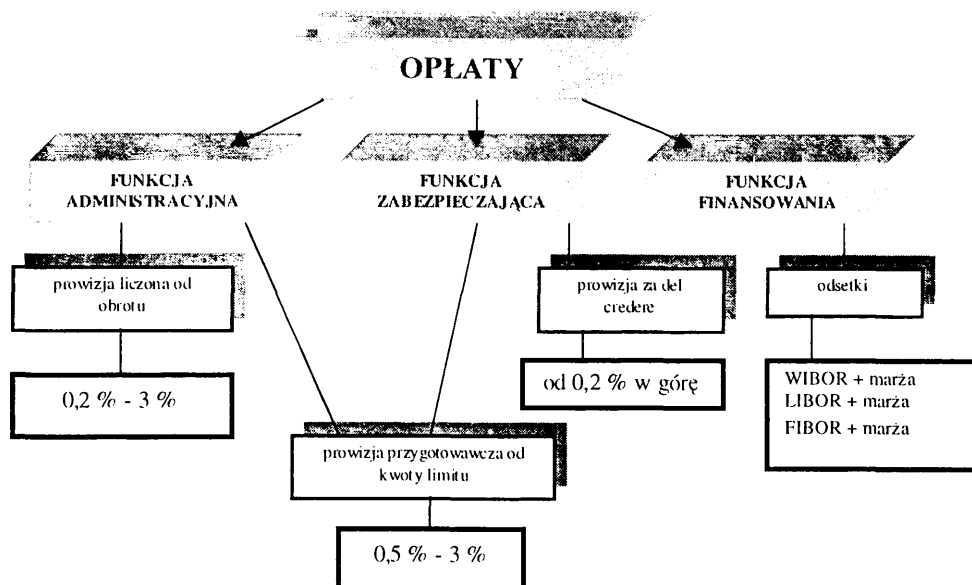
OPŁATY

FUNKCJA ADMINISTRACYJNA

FUNKCJA ZABEZPIECZAJĄCA

FUNKCJA FINANSOWANIA

prowizja liczona od obrotu

0,2 % - 3 %

prowizja za del credere

od 0,2 % w górę

odsetki

WIBOR + marża
LIBOR + marża
FIBOR + marża

prowizja przygotowawcza od kwoty limitu

0,5 % - 3 %